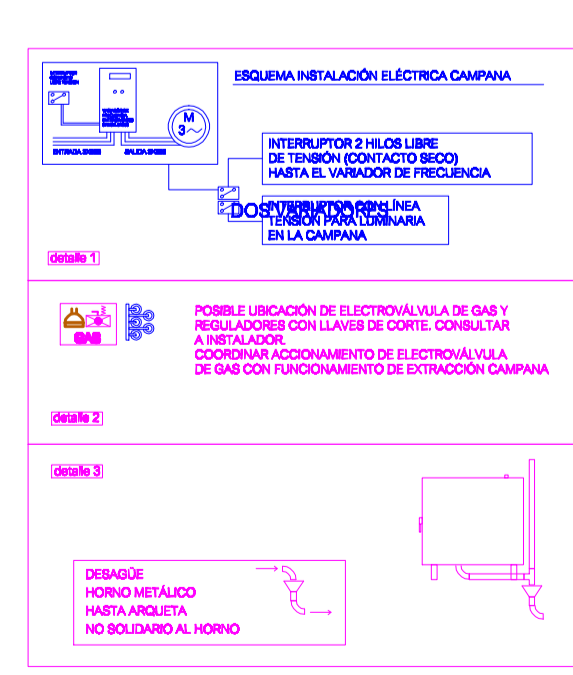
ESQUEMA INSTALACIÓN ELÉCTRICA CAMPANA

M
3~

ENTRADA
SALIDA

INTERRUPTOR 2 HILOS LIBRE
DE TENSIÓN (CONTACTO SECO)
HASTA EL VARIADOR DE FRECUENCIA

DOS INTERRUPTORES
INTERRUPTOR CON LÍNEA
TENSIÓN PARA LUMINARIA
EN LA CAMPANA

detalle 1

GAS

POSIBLE UBICACIÓN DE ELECTROVÁLVULA DE GAS Y
REGULADORES CON LLAVES DE CORTE. CONSULTAR
A INSTALADOR.
COORDINAR ACCIONAMIENTO DE ELECTROVÁLVULA
DE GAS CON FUNCIONAMIENTO DE EXTRACCIÓN CAMPANA

detalle 2

detalle 3

DESAGÜE
HORNO METÁLICO
HASTA ARQUETA
NO SOLIDARIO AL HORNO